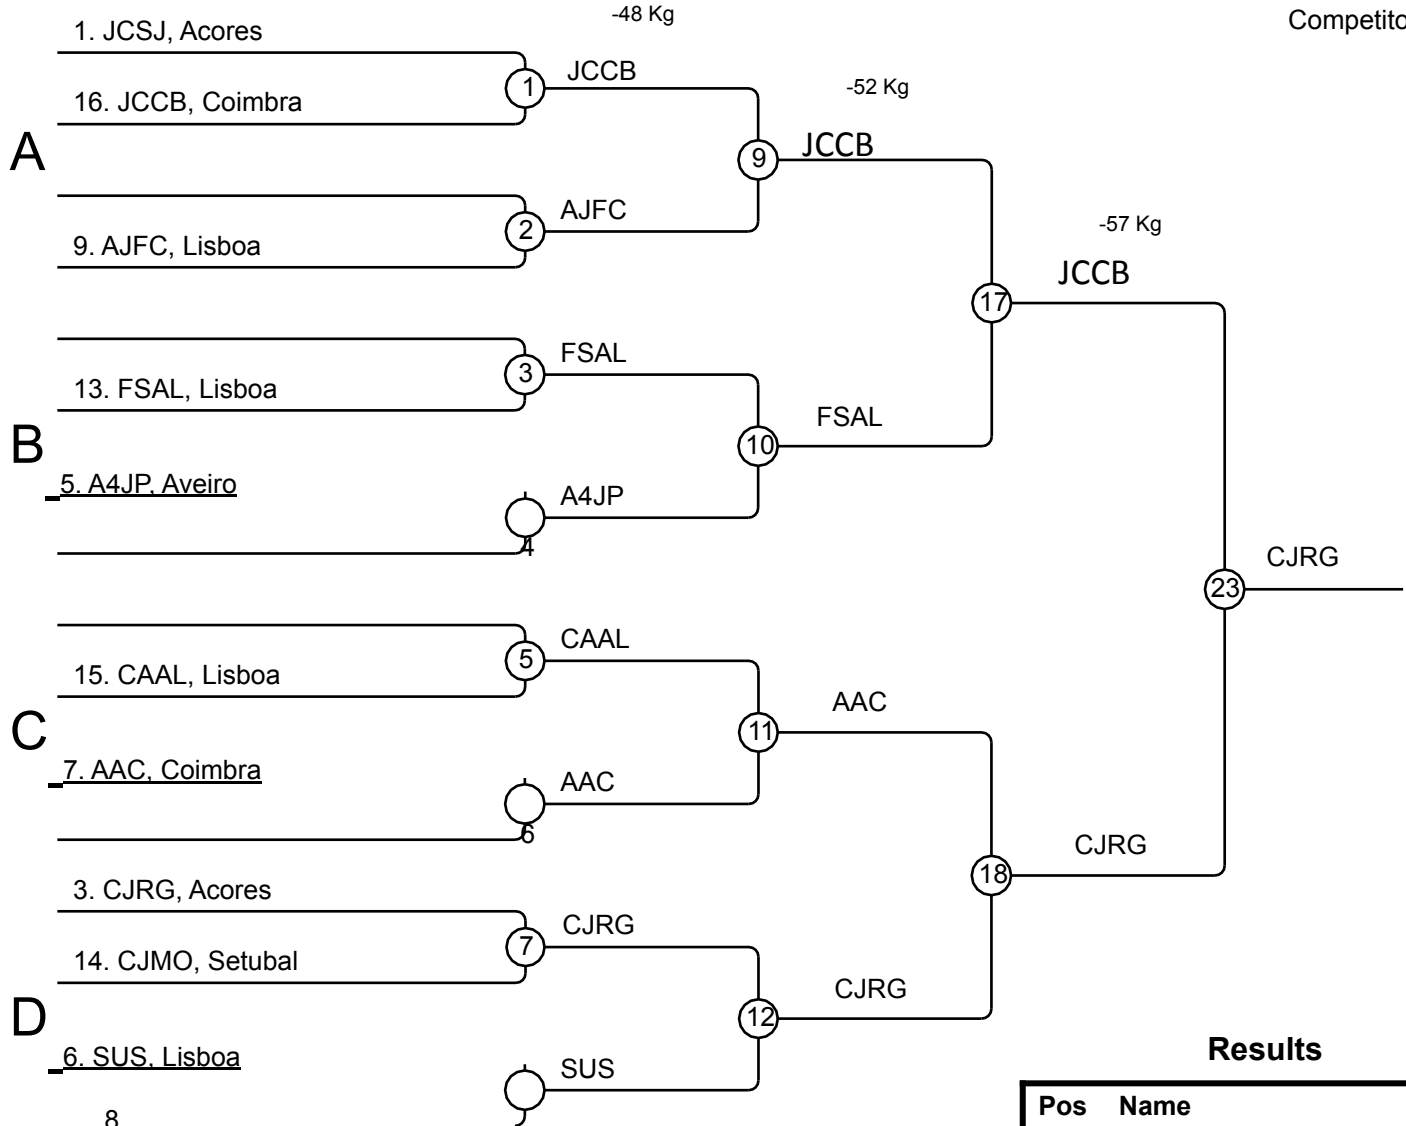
-48 Kg

Competito

1. JCSJ, Acores

1

JCCB

16. JCCB, Coimbra

-52 Kg

A

9

JCCB

2

AJFC

9. AJFC, Lisboa

-57 Kg

JCCB

17

3

FSAL

13. FSAL, Lisboa

10

FSAL

B

5. A4JP, Aveiro

A4JP

4

23

CJRG

5

CAAL

15. CAAL, Lisboa

11

AAC

C

7. AAC, Coimbra

AAC

6

18

CJRG

3. CJRG, Acores

7

CJRG

14. CJMO, Setubal

12

CJRG

D

6. SUS, Lisboa

SUS

8

Results

| Pos | Name |
|---|---|